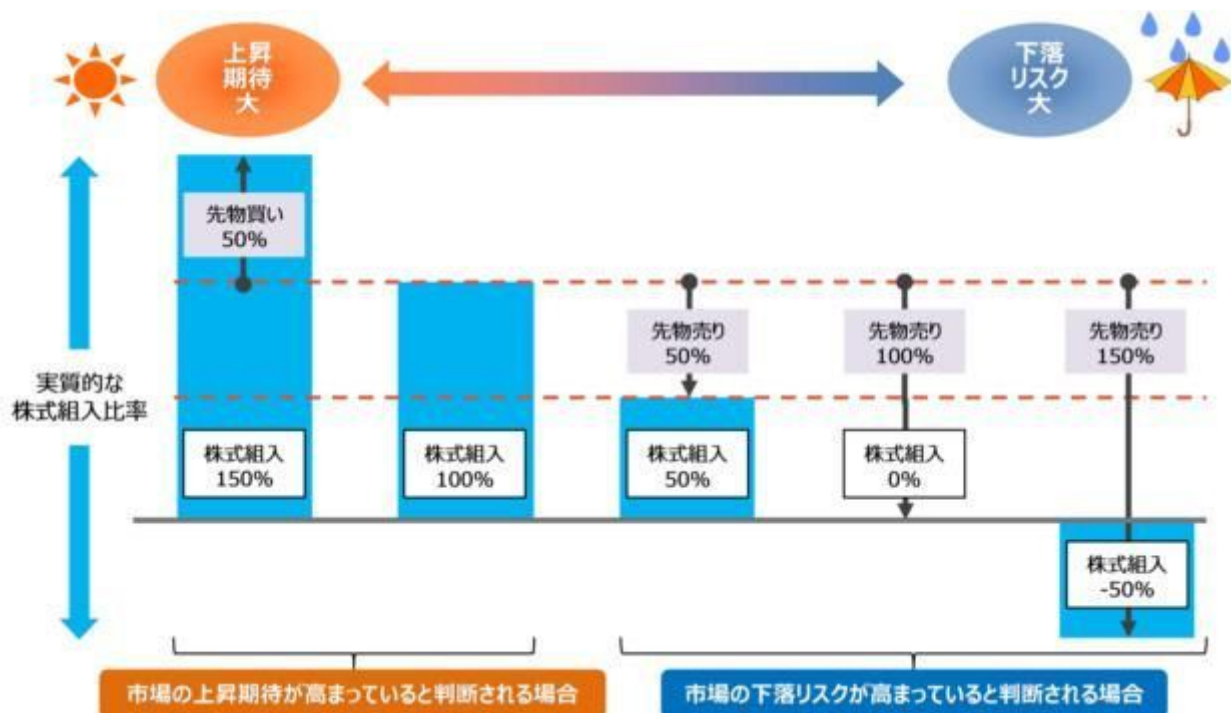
上昇期待大

下落リスク大

実質的な株式組入比率

先物買い 50%

株式組入 150%

株式組入 100%

先物売り 50%

株式組入 50%

先物売り 100%

株式組入 0%

先物売り 150%

株式組入 -50%

市場の上昇期待が高まっていると判断される場合

市場の下落リスクが高まっていると判断される場合